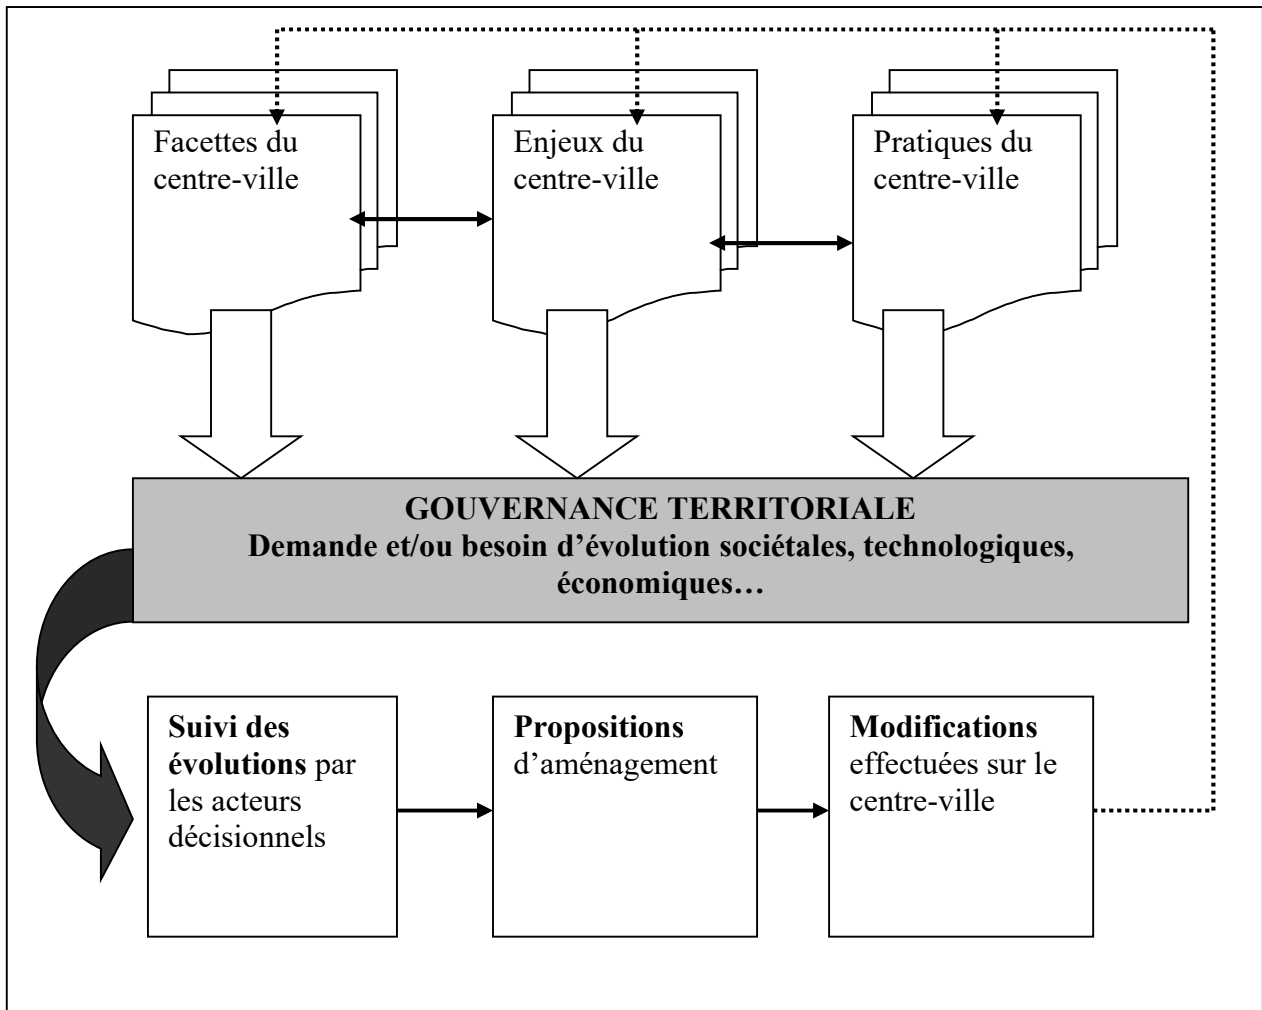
Facettes du centre-ville

Enjeux du centre-ville

Pratiques du centre-ville

**GOUVERNANCE TERRITORIALE**
**Demande et/ou besoin d'évolution sociétales, technologiques, économiques…**

**Suivi des évolutions** par les acteurs décisionnels

**Propositions** d'aménagement

**Modifications** effectuées sur le centre-ville